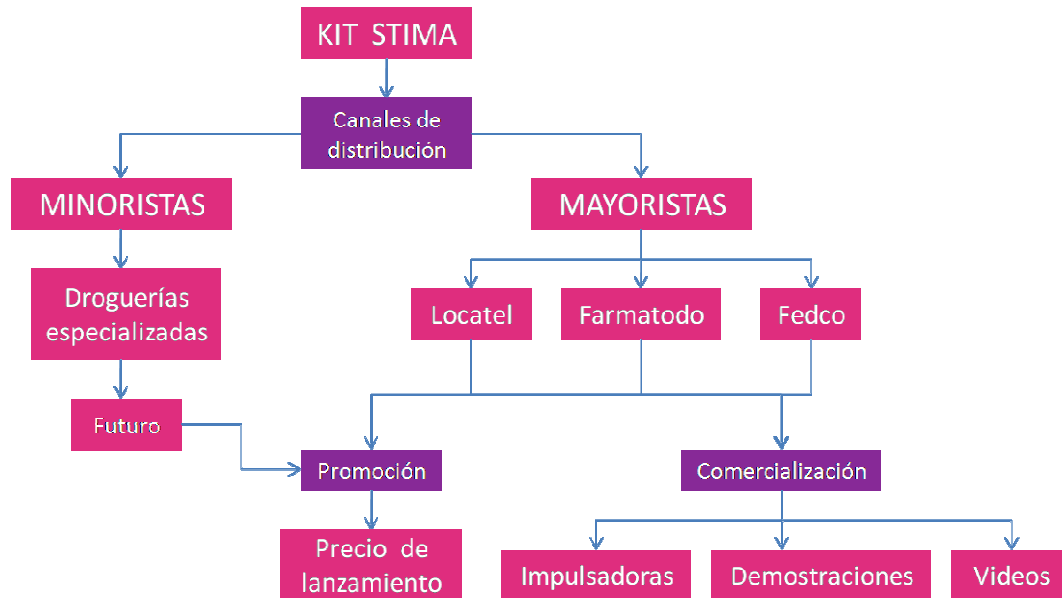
KIT STIMA

Canales de distribución

MINORISTAS

MAYORISTAS

Droguerías especializadas

Locatel

Farmatodo

Fedco

Futuro

Promoción

Comercialización

Precio de lanzamiento

Impulsadoras

Demostraciones

Videos